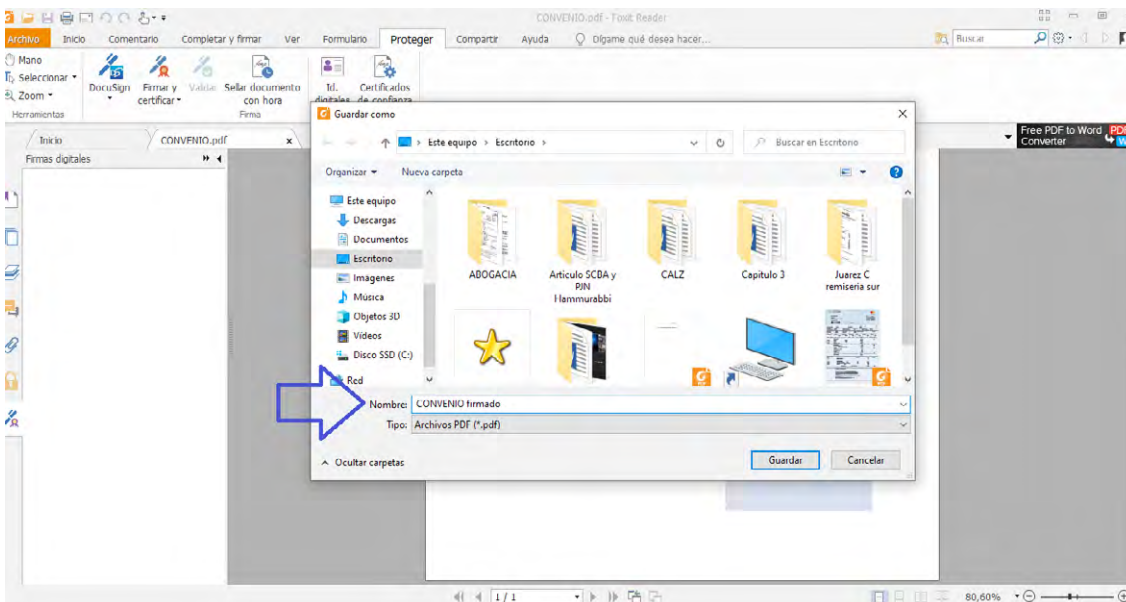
CONVENIO.pdf - Foxit Reader

Archivo Inicio Comentario Completar y firmar Ver Formulario Proteger Compartir Ayuda Dígame qué desea hacer...

Buscar

Mano
Seleccionar
Zoom
Herramientas

DocuSign
Firmar y certificar
Validar
Sellar documento con hora
Firma
Id. digitales
Certificados de confianza

Inicio
CONVENIO.pdf
Firmas digitales

Free PDF to Word Converter

Guardar como

Este equipo > Escritorio >
Buscar en Escritorio

Organizar
Nueva carpeta

Este equipo
Descargas
Documentos
Escritorio
Imágenes
Música
Objetos 3D
Videos
Disco SSD (C:)
Red

ABOGACIA
Articulo SCBA y PJN Hammurabbi
CALZ
Capitulo 3
Juarez C remiseria sur

Nombre: CONVENIO firmado
Tipo: Archivos PDF (*.pdf)

Ocultar carpetas
Guardar
Cancelar

1 / 1
80,60%